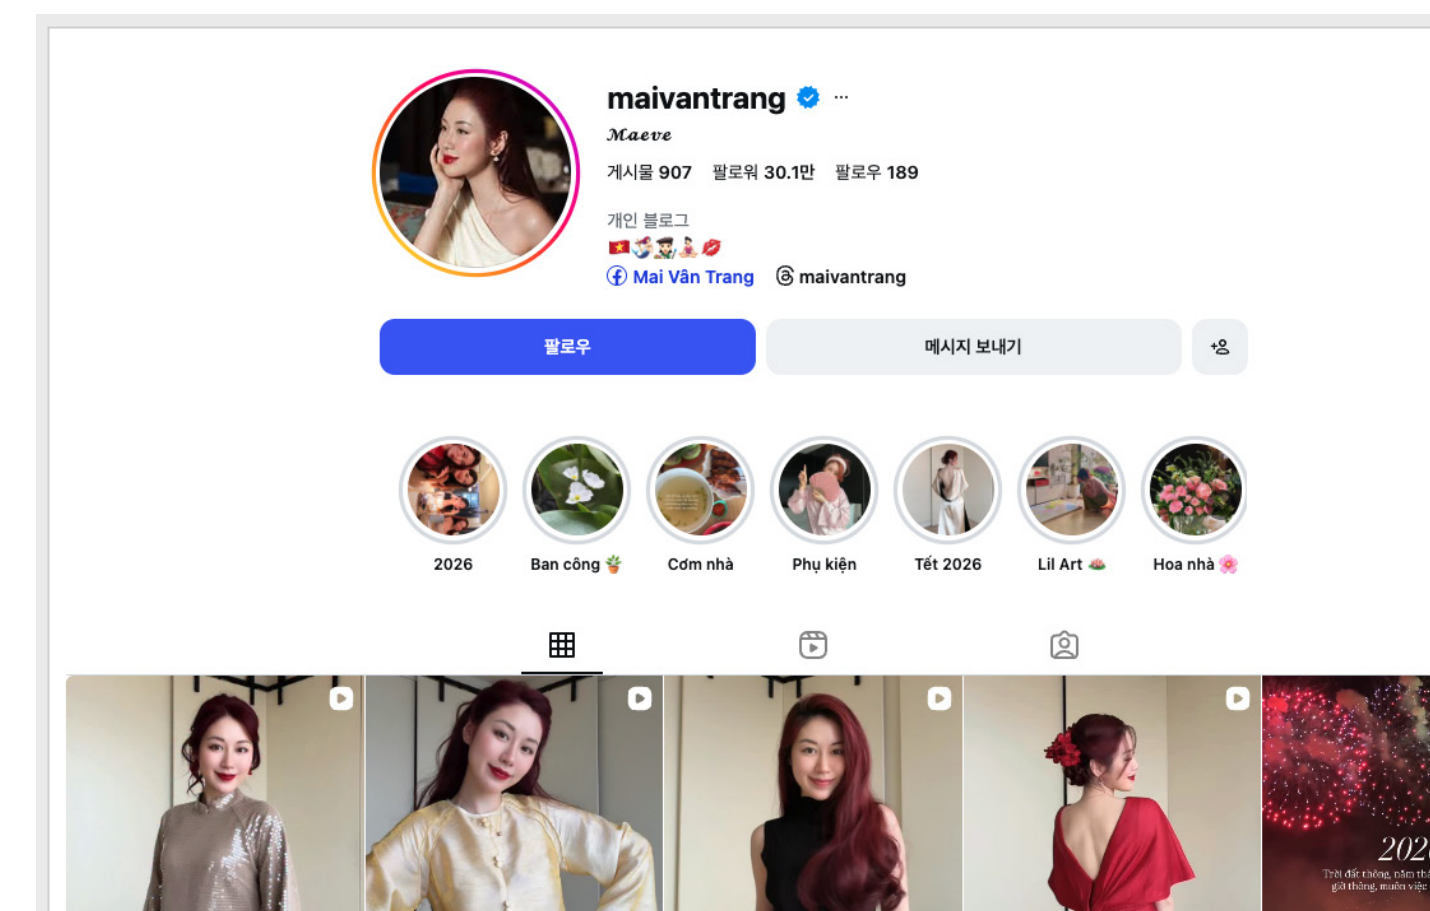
maivantrang ···

𝓜𝓪𝓮𝓿𝓮

게시물 907 팔로워 30.1만 팔로우 189

개인 블로그
🇻🇳🏄‍♀️👨‍🎓🧘‍♀️💋
Mai Vân Trang maivantrang

팔로우 메시지 보내기

2026
Ban công 🪴
Cơm nhà
Phụ kiện
Tết 2026
Lil Art 🪷
Hoa nhà 🌸

202
Trời đất thông, năm th
giờ thắng, muôn việc